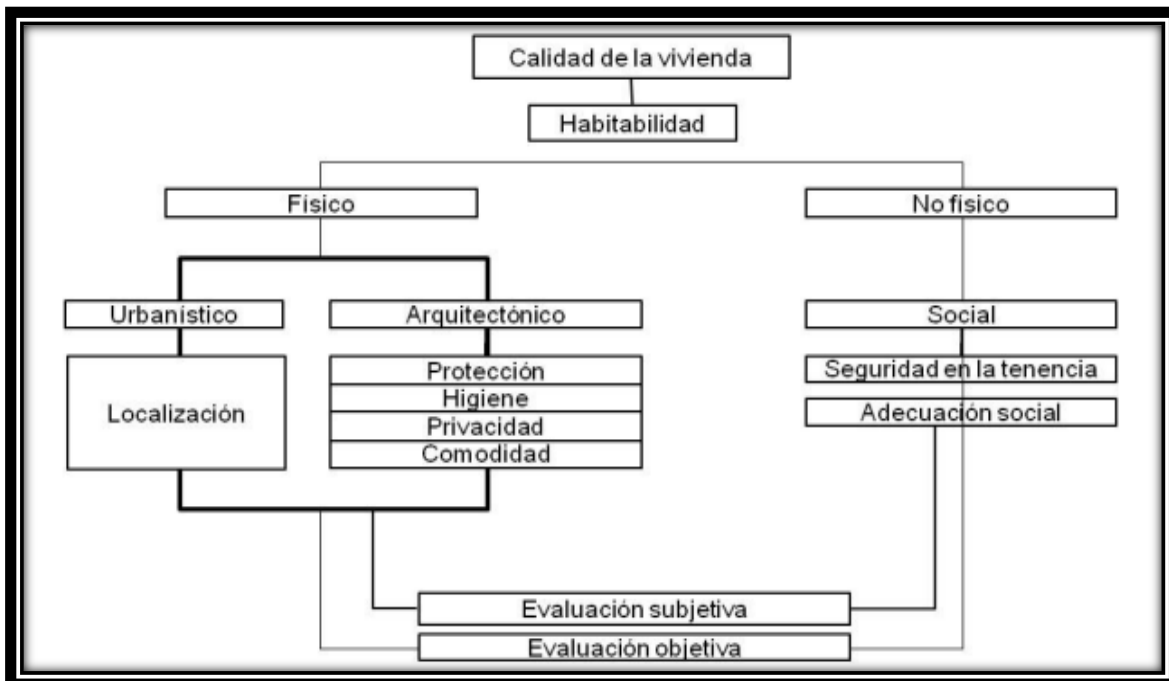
Calidad de la vivienda

Habitabilidad

Físico

No físico

Urbanístico

Arquitectónico

Social

Localización

Protección
Higiene
Privacidad
Comodidad

Seguridad en la tenencia

Adecuación social

Evaluación subjetiva

Evaluación objetiva